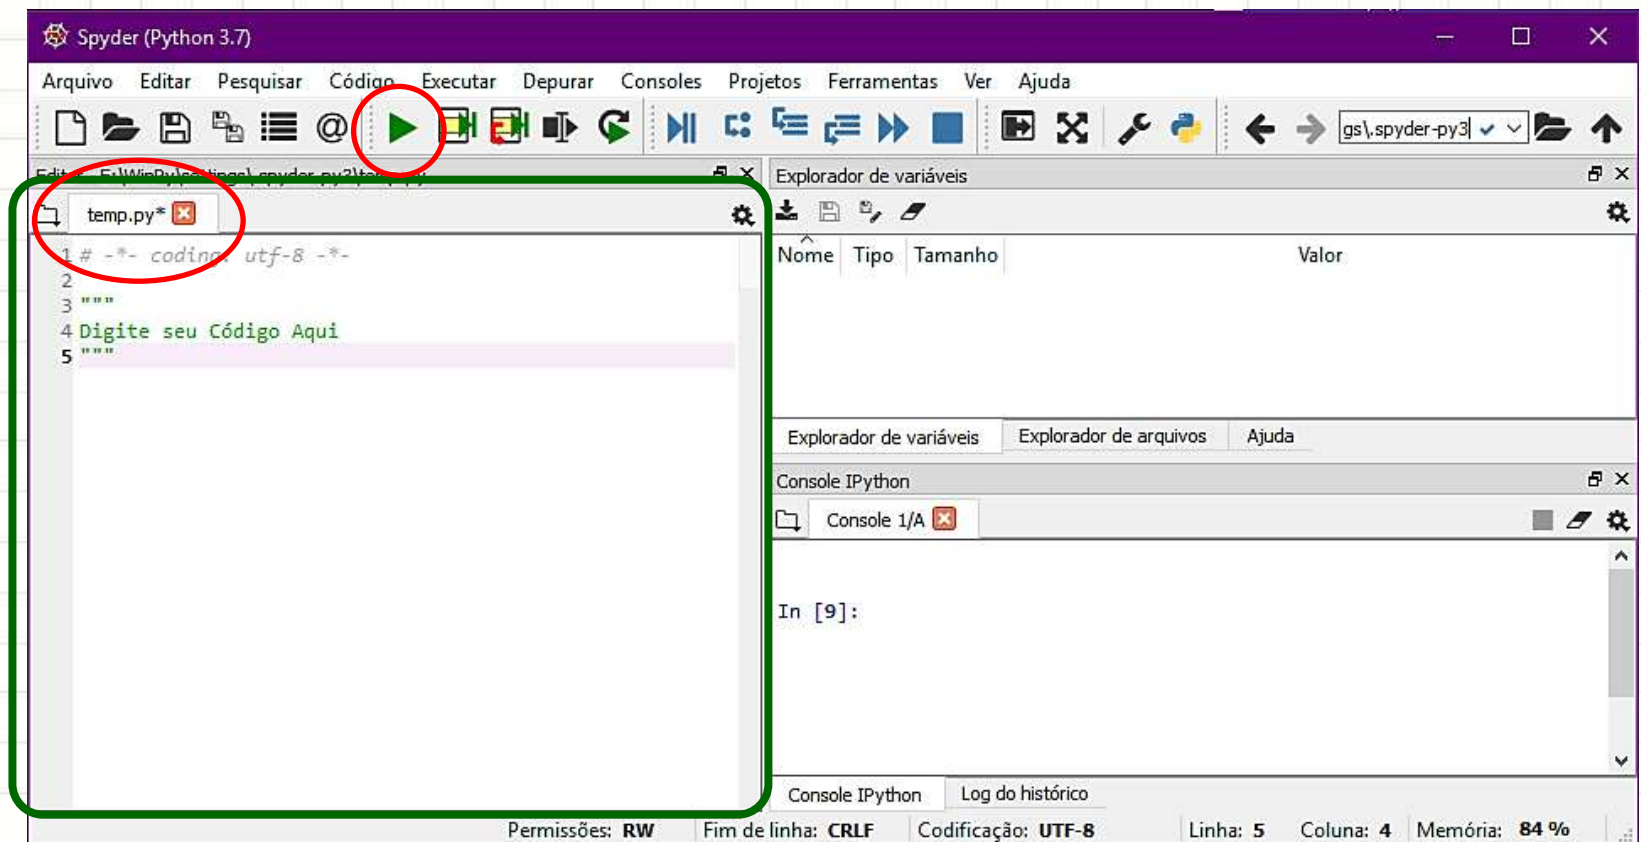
Spyder (Python 3.7)

Arquivo Editar Pesquisar Código Executar Depurar Consoles Projetos Ferramentas Ver Ajuda

gs\.spyder-py3

Edit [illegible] E:\WinPy\settings\.spyder-py3\temp.py

temp.py*

1 # -*- coding: utf-8 -*-
2
3 """
4 Digite seu Código Aqui
5 """

Explorador de variáveis

| Nome | Tipo | Tamanho | Valor |
|---|---|---|---|

Explorador de variáveis | Explorador de arquivos | Ajuda

Console IPython

Console 1/A

In [9]:

Console IPython | Log do histórico

Permissões: RW Fim de linha: CRLF Codificação: UTF-8 Linha: 5 Coluna: 4 Memória: 84 %